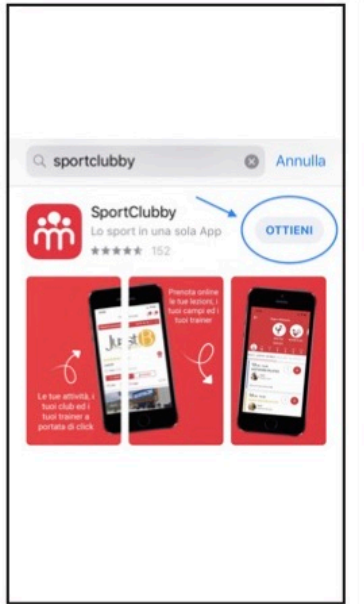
sportclubby

Annulla

SportClubby

Lo sport in una sola App

152

OTTIENI

Le tue attività, i tuoi club ed i tuoi trainer a portata di click

Prenota online le tue lezioni, i tuoi campi ed i tuoi trainer